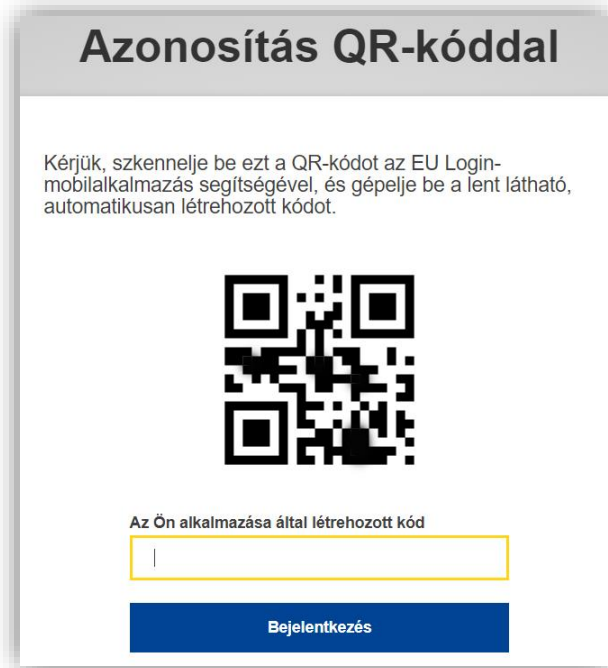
Azonosítás QR-kóddal

Kérjük, szkennelje be ezt a QR-kódot az EU Login-mobilalkalmazás segítségével, és gépelje be a lent látható, automatikusan létrehozott kódot.

Az Ön alkalmazása által létrehozott kód

Bejelentkezés